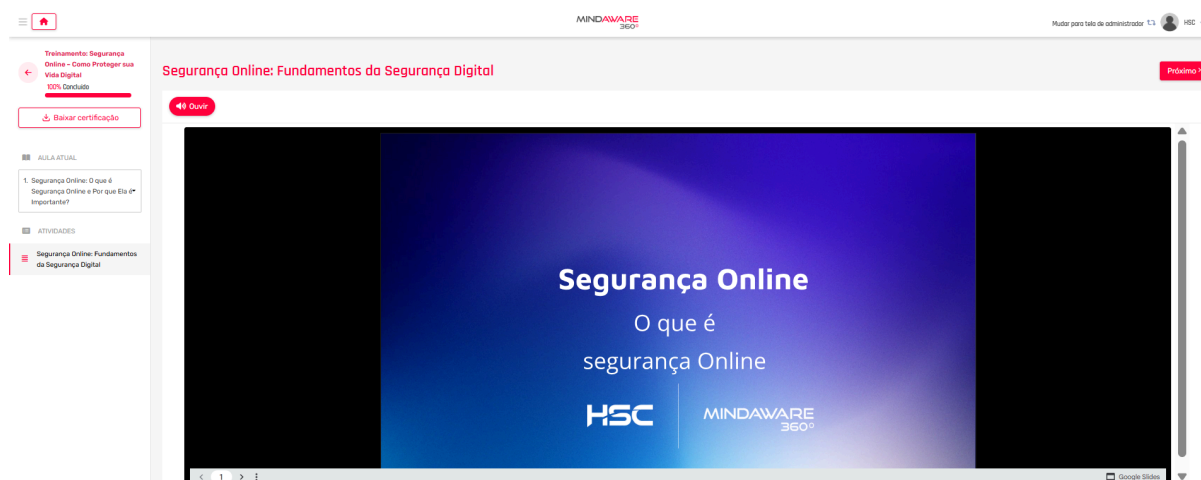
MINDAWARE 360°

Mudar para tela de administrador HSC

Treinamento: Segurança Online - Como Proteger sua Vida Digital
100% Concluído

Baixar certificação

AULA ATUAL

1. Segurança Online: O que é Segurança Online e Por que Ela é Importante?

ATIVIDADES

Segurança Online: Fundamentos da Segurança Digital

Segurança Online: Fundamentos da Segurança Digital

Próximo

Ouvir

Segurança Online
O que é
segurança Online

HSC MINDAWARE 360°

< 1 >

Google Slides